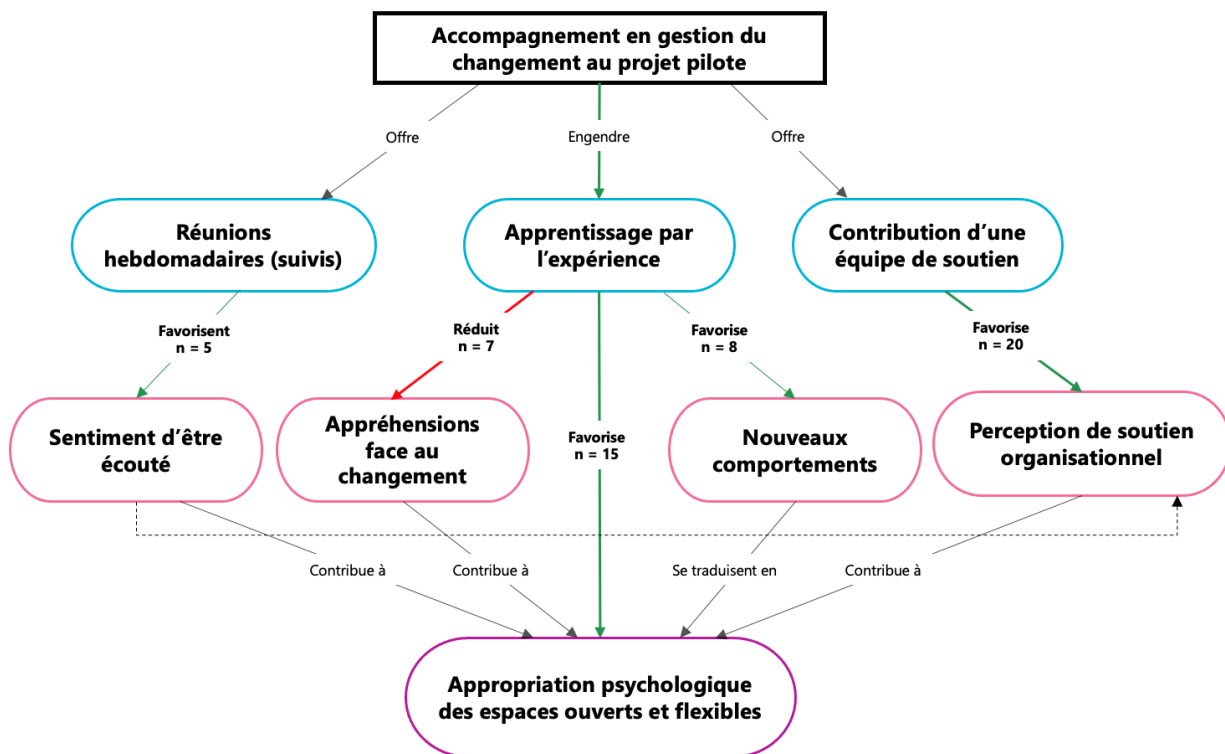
Accompagnement en gestion du changement au projet pilote

Offre

Engendre

Offre

Réunions hebdomadaires (suivis)

Apprentissage par l'expérience

Contribution d'une équipe de soutien

Favorisent
n = 5

Réduit
n = 7

Favorise
n = 8

Favorise
n = 20

Sentiment d'être écouté

Appréhensions face au changement

Favorise
n = 15

Nouveaux comportements

Perception de soutien organisationnel

Contribue à

Contribue à

Se traduisent en

Contribue à

Appropriation psychologique des espaces ouverts et flexibles